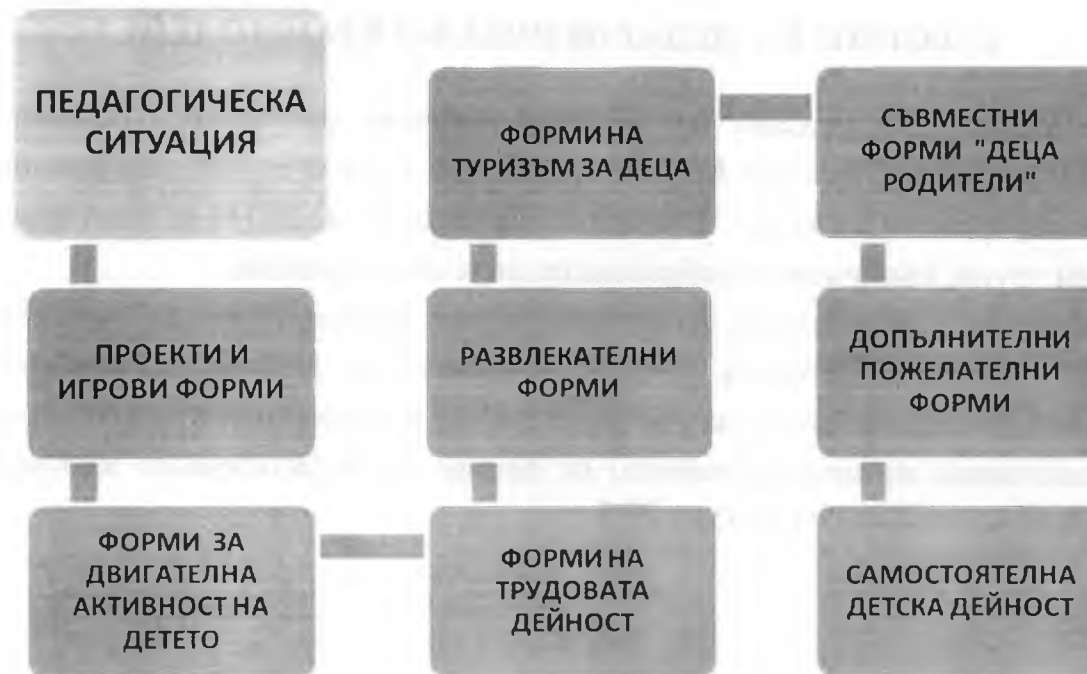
ПЕДАГОГИЧЕСКА СИТУАЦИЯ

ФОРМИ НА ТУРИЗЪМ ЗА ДЕЦА

СЪВМЕСТНИ ФОРМИ "ДЕЦА РОДИТЕЛИ"

ПРОЕКТИ И ИГРОВИ ФОРМИ

РАЗВЛЕКАТЕЛНИ ФОРМИ

ДОПЪЛНИТЕЛНИ ПОЖЕЛАТЕЛНИ ФОРМИ

ФОРМИ ЗА ДВИГАТЕЛНА АКТИВНОСТ НА ДЕТЕТО

ФОРМИ НА ТРУДОВАТА ДЕЙНОСТ

САМОСТОЯТЕЛНА ДЕТСКА ДЕЙНОСТ